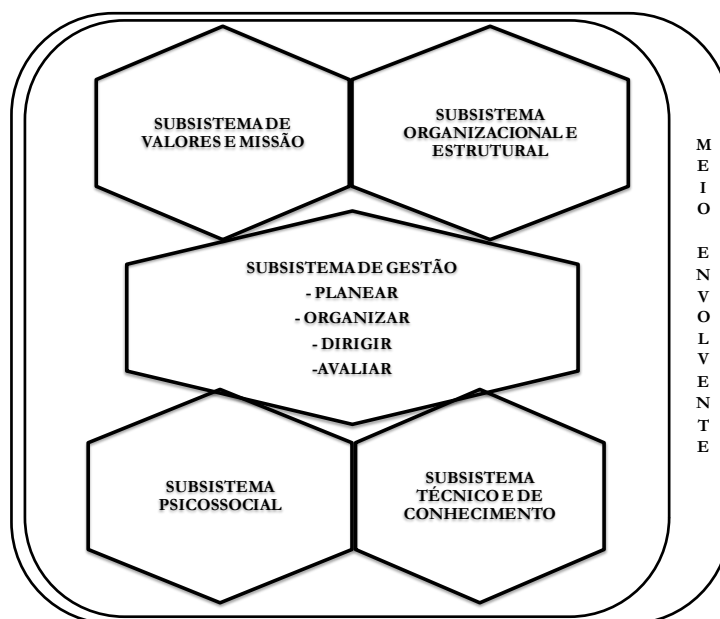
SUBSISTEMA DE VALORES E MISSÃO

SUBSISTEMA ORGANIZACIONAL E ESTRUTURAL

SUBSISTEMA DE GESTÃO
- PLANEAR
- ORGANIZAR
- DIRIGIR
-AVALIAR

SUBSISTEMA PSICOSSOCIAL

SUBSISTEMA TÉCNICO E DE CONHECIMENTO

M
E
I
O

E
N
V
O
L
V
E
N
T
E